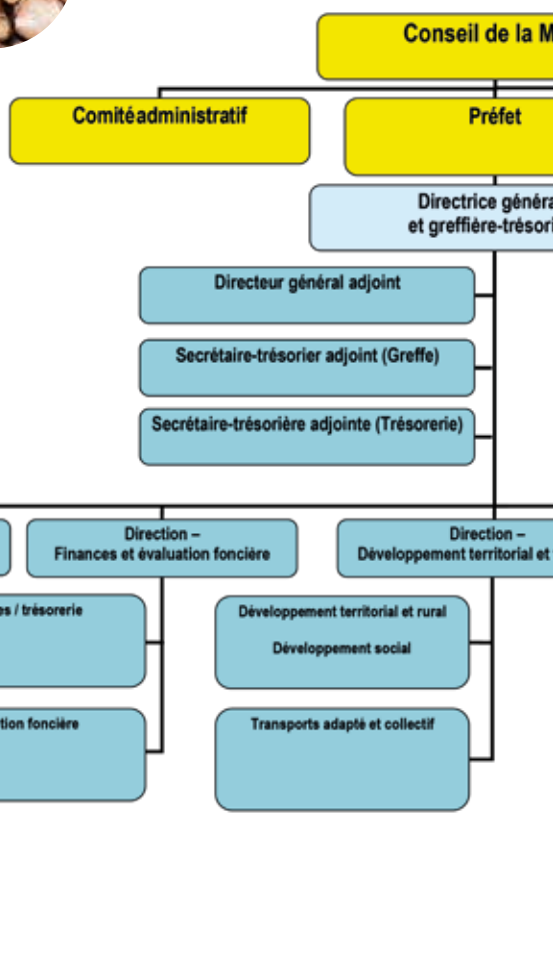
Conseil de la M

Comitéadministratif

Préfet

Directrice généra et greffière-trésori

Directeur général adjoint

Secrétaire-trésorier adjoint (Greffe)

Secrétaire-trésorière adjointe (Trésorerie)

Direction – Finances et évaluation foncière

Direction – Développement territorial et

es / trésorerie

tion foncière

Développement territorial et rural

Développement social

Transports adapté et collectif